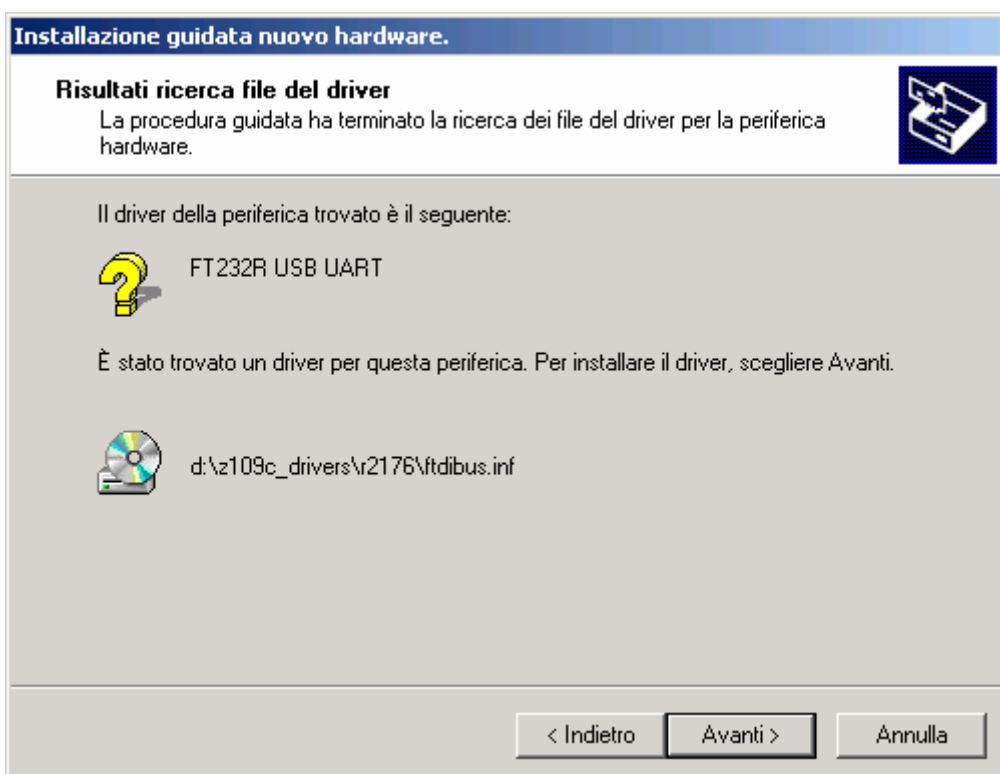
Installazione guidata nuovo hardware.

Risultati ricerca file del driver
La procedura guidata ha terminato la ricerca dei file del driver per la periferica hardware.

Il driver della periferica trovato è il seguente:

FT232R USB UART

È stato trovato un driver per questa periferica. Per installare il driver, scegliere Avanti.

d:\z109c_drivers\r2176\ftdibus.inf

< Indietro
Avanti >
Annulla